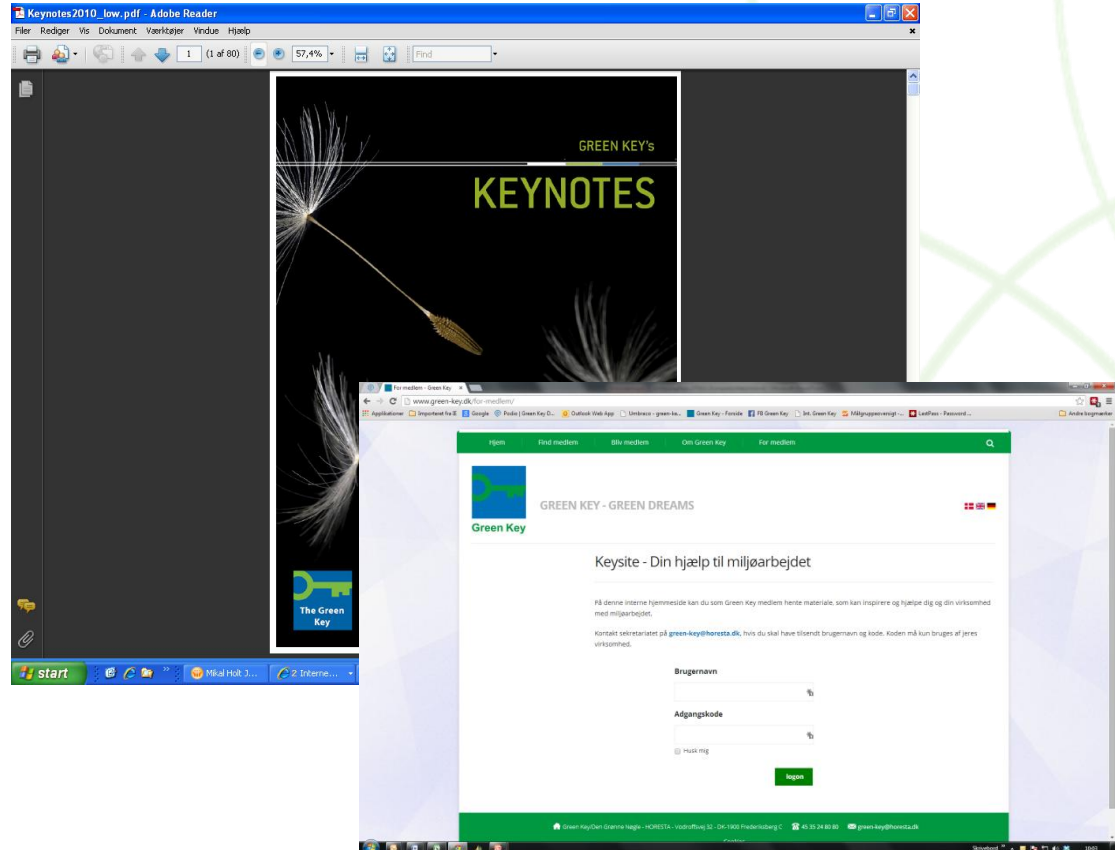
Keynotes2010_low.pdf - Adobe Reader

Filer Rediger Vis Dokument Værktøjer Vindue Hjælp

1 (1 af 80) 57,4% Find

GREEN KEY's

KEYNOTES

The Green Key

start Mikal Holt J... 2 Interne...

For medlem - Green Key

www.green-key.dk/for-medlem/

Applikationer Importeret fra IE Google Podio | Green Key D... Outlook Web App Umbraco - green-ke... Green Key - Forside FB Green Key Int. Green Key Miljøgruppeoversigt -... LastPass - Password ... Andre bogmærker

Hjem Find medlem Bliv medlem Om Green Key For medlem

Green Key

GREEN KEY - GREEN DREAMS

Keysite - Din hjælp til miljøarbejdet

På denne interne hjemmeside kan du som Green Key medlem hente materiale, som kan inspirere og hjælpe dig og din virksomhed med miljøarbejdet.

Kontakt sekretariatet på green-key@horesta.dk, hvis du skal have tilsendt brugernavn og kode. Koden må kun bruges af jeres virksomhed.

Brugernavn

Adgangskode

Husk mig

logon

Green Key/Den Grønne Nøgle - HORESTA - Vodroffsvej 32 - DK-1900 Frederiksberg C 45 35 24 80 80 green-key@horesta.dk